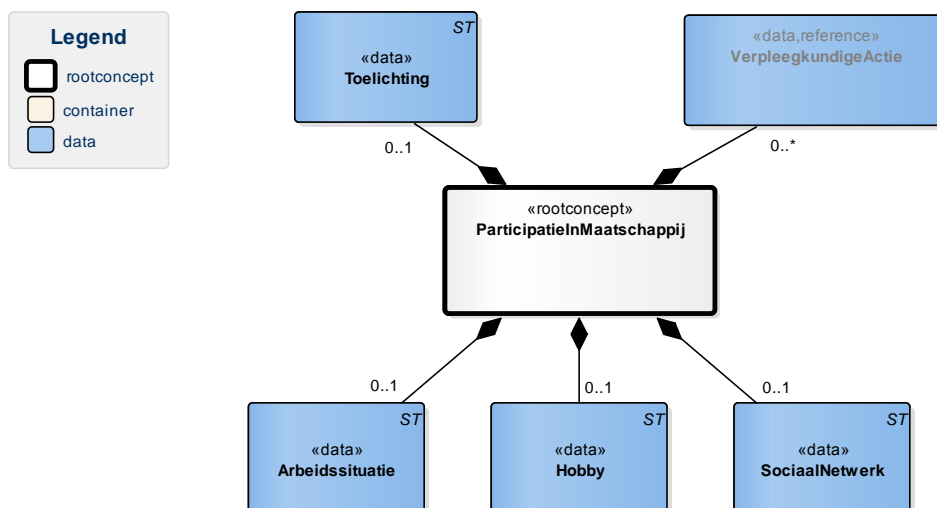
Legend
rootconcept
container
data

ST
«data»
Toelichting

«data,reference»
VerpleegkundigeActie

0..1

0..*

«rootconcept»
ParticipatieInMaatschappij

0..1

0..1

0..1

ST
«data»
Arbeidssituatie

ST
«data»
Hobby

ST
«data»
SociaalNetwerk